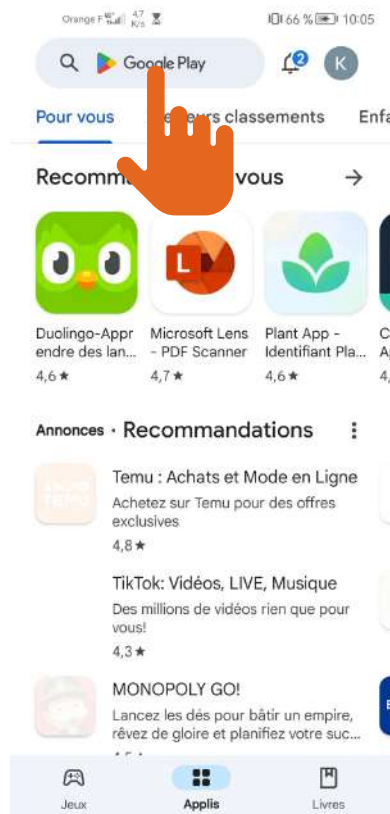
Orange F 4,7 K/s
66 % 10:05

Google Play
2
K

Pour vous
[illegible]eurs classements
Enfa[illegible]

Recomm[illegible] vous
→

Duolingo-Apprendre des lan...
4,6 ★

Microsoft Lens - PDF Scanner
4,7 ★

Plant App - Identifiant Pla...
4,6 ★

Annonces · Recommandations

Temu : Achats et Mode en Ligne
Achetez sur Temu pour des offres exclusives
4,8 ★

TikTok: Vidéos, LIVE, Musique
Des millions de vidéos rien que pour vous!
4,3 ★

MONOPOLY GO!
Lancez les dés pour bâtir un empire, rêvez de gloire et planifiez votre suc...

Jeux
Applis
Livres